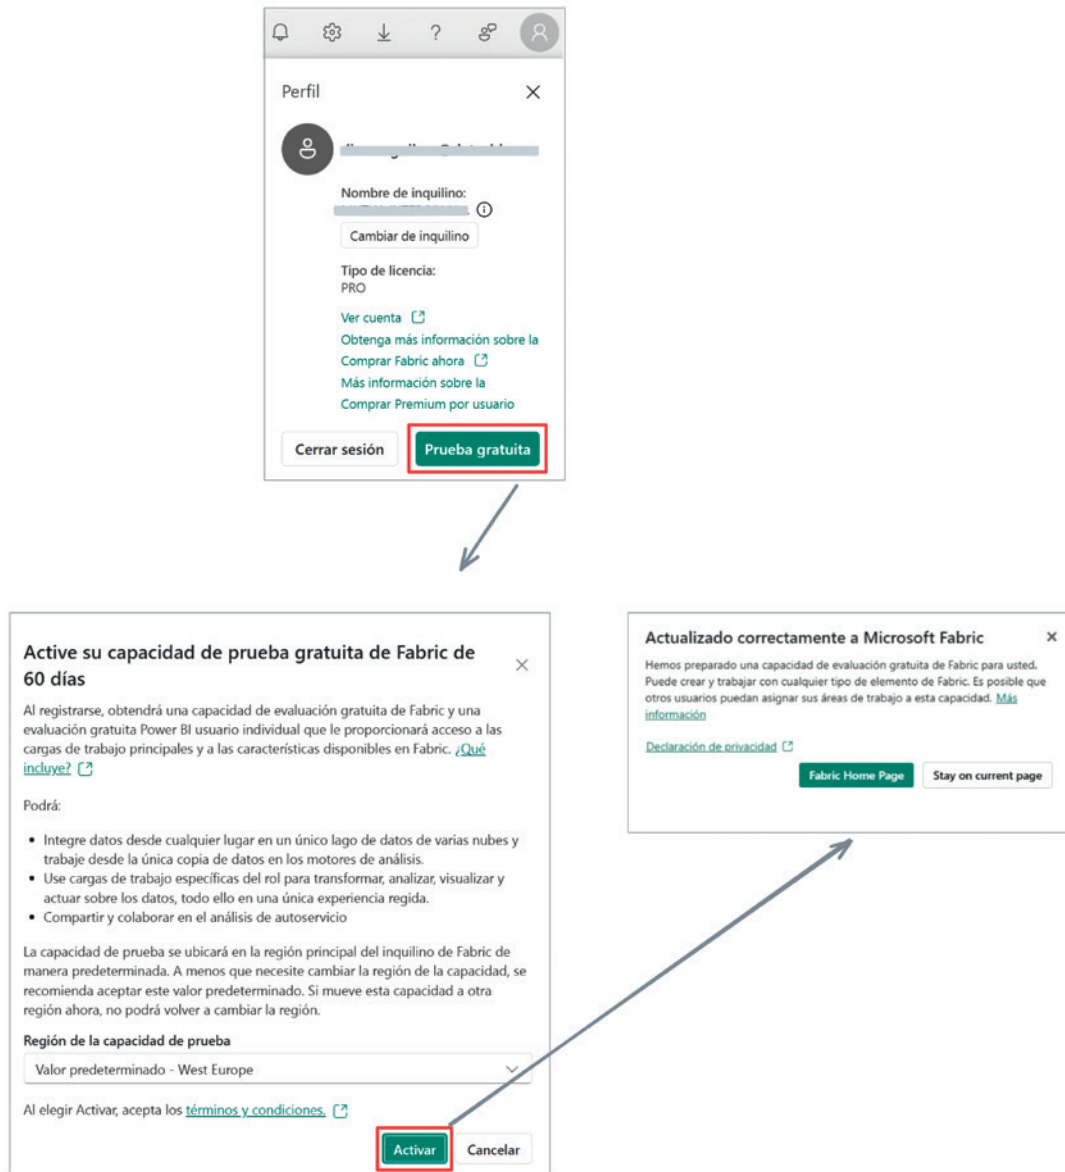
Perfil

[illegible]

Nombre de inquilino:
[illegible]

Cambiar de inquilino

Tipo de licencia:
PRO

Ver cuenta
Obtenga más información sobre la Comprar Fabric ahora
Más información sobre la Comprar Premium por usuario

Cerrar sesión
Prueba gratuita

Active su capacidad de prueba gratuita de Fabric de 60 días

Al registrarse, obtendrá una capacidad de evaluación gratuita de Fabric y una evaluación gratuita Power BI usuario individual que le proporcionará acceso a las cargas de trabajo principales y a las características disponibles en Fabric. ¿Qué incluye?

Podrá:

- Integre datos desde cualquier lugar en un único lago de datos de varias nubes y trabaje desde la única copia de datos en los motores de análisis.
- Use cargas de trabajo específicas del rol para transformar, analizar, visualizar y actuar sobre los datos, todo ello en una única experiencia regida.
- Compartir y colaborar en el análisis de autoservicio

La capacidad de prueba se ubicará en la región principal del inquilino de Fabric de manera predeterminada. A menos que necesite cambiar la región de la capacidad, se recomienda aceptar este valor predeterminado. Si mueve esta capacidad a otra región ahora, no podrá volver a cambiar la región.

Región de la capacidad de prueba

Valor predeterminado - West Europe

Al elegir Activar, acepta los términos y condiciones.

Activar
Cancelar

Actualizado correctamente a Microsoft Fabric

Hemos preparado una capacidad de evaluación gratuita de Fabric para usted. Puede crear y trabajar con cualquier tipo de elemento de Fabric. Es posible que otros usuarios puedan asignar sus áreas de trabajo a esta capacidad. Más información

Declaración de privacidad

Fabric Home Page
Stay on current page